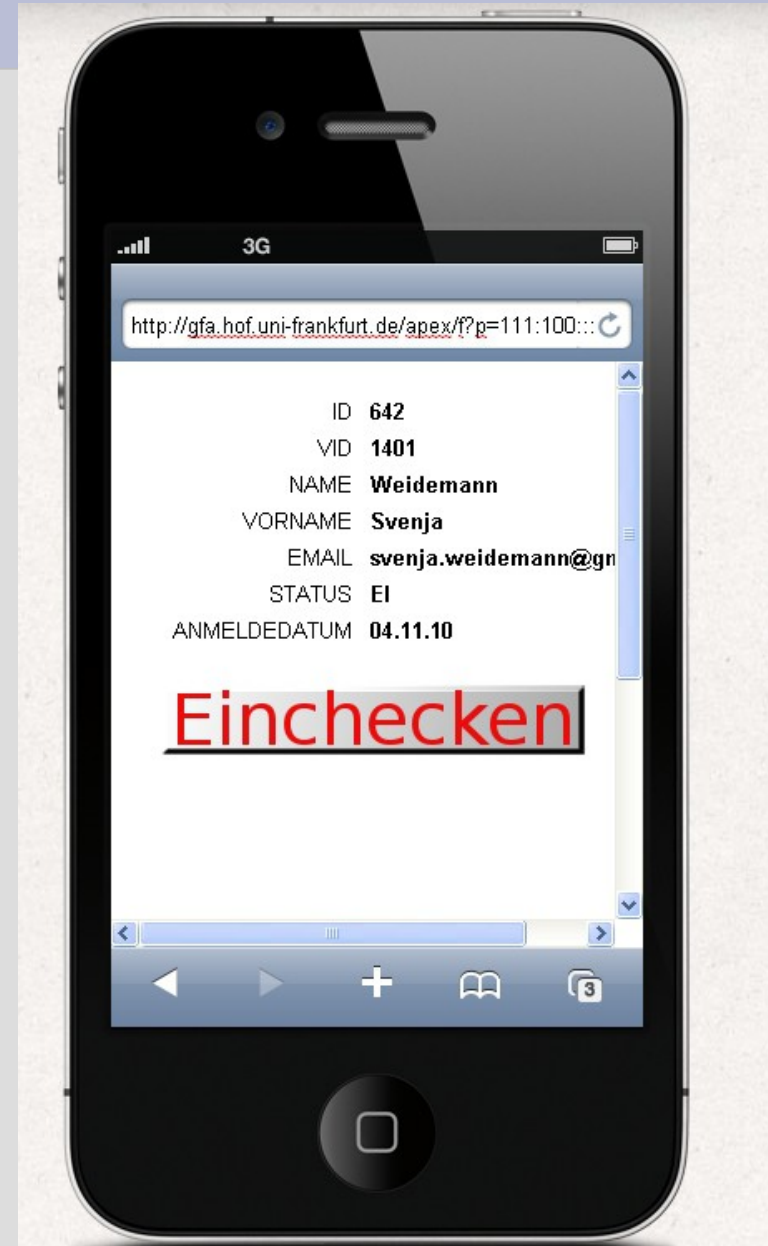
3G

http://gfa.hof.uni-frankfurt.de/apex/f?p=111:100:::

| | |
|---|---|
| ID | 642 |
| VID | 1401 |
| NAME | Weidemann |
| VORNAME | Svenja |
| EMAIL | svenja.weidemann@gn |
| STATUS | EI |
| ANMELDEDATUM | 04.11.10 |

Einchecken

3